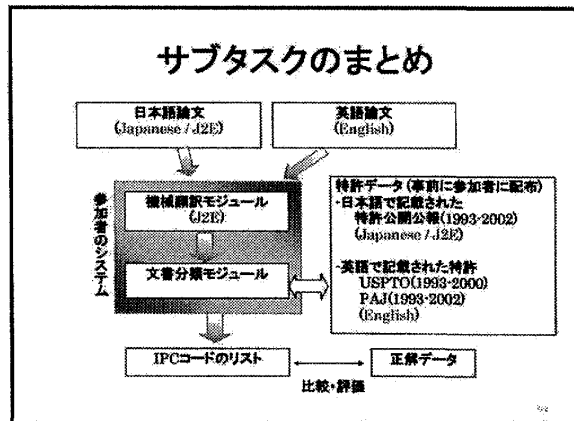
サブタスクのまとめ

日本語論文
(Japanese / J2E)

英語論文
(English)

参加者のシステム

機械翻訳モジュール
(J2E)

文書分類モジュール

特許データ（事前に参加者に配布）
・日本語で記載された
特許公開公報(1993-2002)
(Japanese / J2E)

・英語で記載された特許
USPTO(1993-2000)
PAJ(1993-2002)
(English)

IPCコードのリスト

正解データ

比較・評価

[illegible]